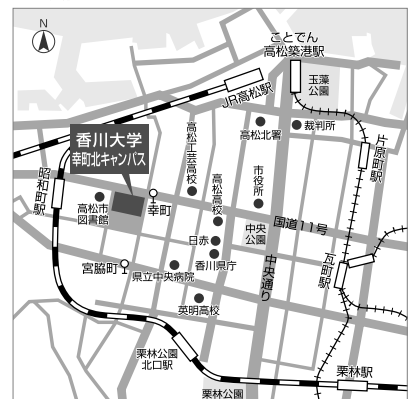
N

ことでん
高松築港駅

玉藻
公園

JR高松駅

高松北署

裁判所

片原町駅

香川大学
幸町北キャンパス

高松工芸高校

市役所

昭和町駅

高松市
図書館

幸町

高松高校

国道11号

中央
公園

日赤

香川県庁

中央通り

瓦町駅

宮脇町

県立中央病院

英明高校

栗林公園
北口駅

栗林駅

栗林公園